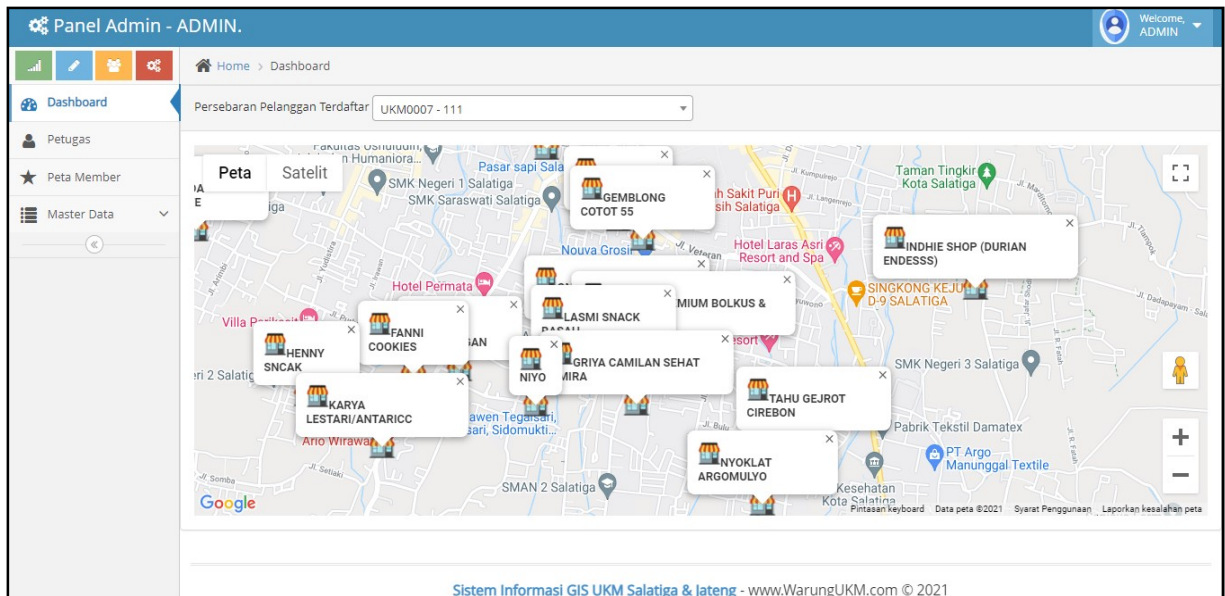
Panel Admin - ADMIN.

Welcome, ADMIN

Dashboard
Petugas
Peta Member
Master Data

Home > Dashboard

Persebaran Pelanggan Terdaftar UKM0007 - 111

Peta Satelit

GEMBLONG COTOT 55
INDHIE SHOP (DURIAN ENDESSS)
MIUM BOLKUS &
LASMI SNACK PASAH
FANNI COOKIES
HENNY SNCAK
NIYO
GRIYA CAMILAN SEHAT MIRA
TAHU GEJROT CIREBON
KARYA LESTARI/ANTARICC
NYOKLAT ARGOMULYO

SMK Negeri 1 Salatiga
SMK Saraswati Salatiga
Pasar sapi Sala
Taman Tingkir Kota Salatiga
Hotel Laras Asri Resort and Spa
Nouva Grosir
Hotel Permata
Villa Pa
SINGKONG KEJU D-9 SALATIGA
SMK Negeri 3 Salatiga
Pabrik Tekstil Damatex
PT Argo Manunggal Textile
SMAN 2 Salatiga
Kesehatan Kota Salatiga
Ario Wirawa
awen Tegalsari, Sidomukti...
Jl. Veteran
Jl. Kumpulrejo
Jl. Dadapayam
Jl. Setiaki

Google
Pintasan keyboard Data peta ©2021 Syarat Penggunaan Laporkan kesalahan peta

Sistem Informasi GIS UKM Salatiga & Jateng - www.WarungUKM.com © 2021